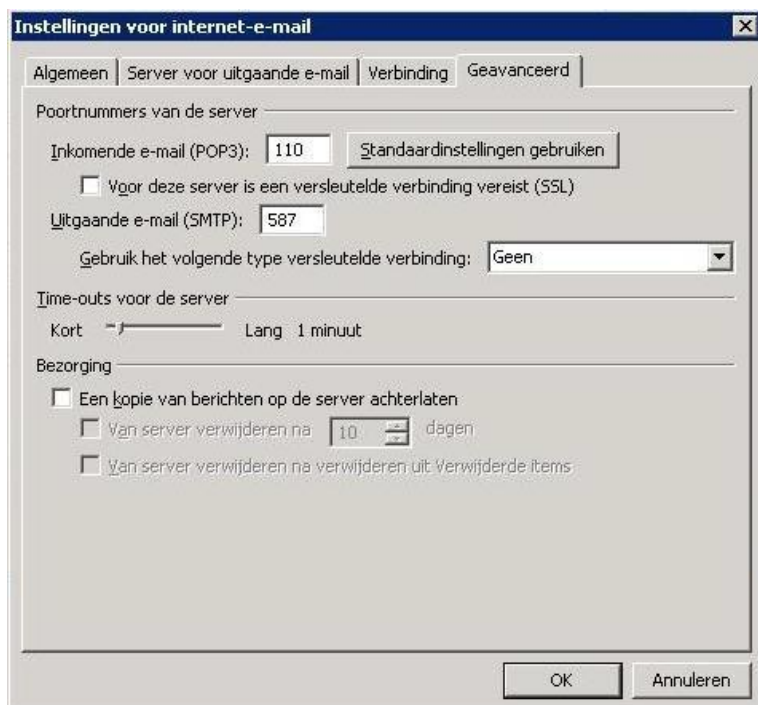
Instellingen voor internet-e-mail

Algemeen | Server voor uitgaande e-mail | Verbinding | Geavanceerd

Poortnummers van de server

Inkomende e-mail (POP3): 110 Standaardinstellingen gebruiken

Voor deze server is een versleutelde verbinding vereist (SSL)

Uitgaande e-mail (SMTP): 587

Gebruik het volgende type versleutelde verbinding: Geen

Time-outs voor de server

Kort Lang 1 minuut

Bezorging

Een kopie van berichten op de server achterlaten

Van server verwijderen na 10 dagen

Van server verwijderen na verwijderen uit Verwijderde items

OK Annuleren